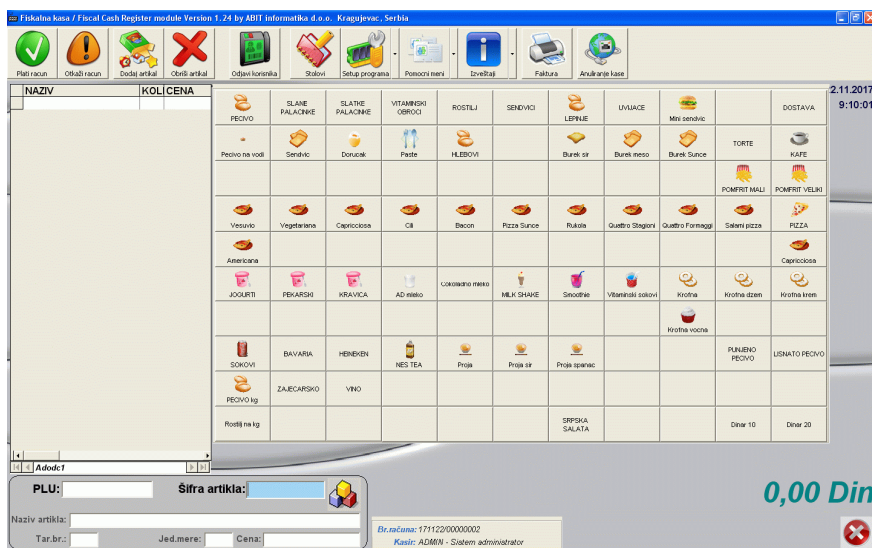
Fiskalna kasa / Fiscal Cash Register module Version 1.24 by ABIT informatika d.o.o. Kragujevac, Serbia

Plati racun | Otkaži racun | Dodaj artikal | Obriši artikal | Odjavi korisnika | Stolovi | Setup programa | Pomocni meni | Izveštaji | Faktura | Anuliranje kase

| NAZIV | KOL | CENA |
|---|---|---|

| PECIVO | SLANE PALACINKE | SLATKE PALACINKE | VITAMINSKI OBROCI | ROSTILJ | SENDVICI | LEPINJE | UVIJACE | Mini sendvic | | DOSTAVA |
|---|---|---|---|---|---|---|---|---|---|---|
| Pecivo na vodi | Sendvic | Dorucak | Paste | HLEBOVI | | Burek sir | Burek meso | Burek Sunce | TORTE | KAFE |
| | | | | | | | | | POMFRIT MALI | POMFRIT VELIKI |
| Vesuvio | Vegetariana | Capricciosa | Cili | Bacon | Pizza Sunce | Rukola | Quattro Stagioni | Quattro Formaggi | Salami pizza | PIZZA |
| Americana | | | | | | | | | | Capricciosa |
| JOGURTI | PEKARSKI | KRAVICA | AD mleko | Cokoladno mleko | MILK SHAKE | Smoothie | Vitaminski sokovi | Krofna | Krofna dzem | Krofna krem |
| | | | | | | | | Krofna vocna | | |
| SOKOVI | BAVARIA | HEINEKEN | NES TEA | Proja | Proja sir | Proja spanac | | | PUNJENO PECIVO | LISNATO PECIVO |
| PECIVO kg | ZAJECARSKO | VINO | | | | | | | | |
| Rostilj na kg | | | | | | SRPSKA SALATA | | | Dinar 10 | Dinar 20 |

2.11.2017
9:10:01

Adodc1

PLU:
Šifra artikla:
Naziv artikla:
Tar.br.:
Jed.mere:
Cena:

Br.računa: 171122/00000002
Kasir: ADMIN - Sistem administrator

0,00 Din